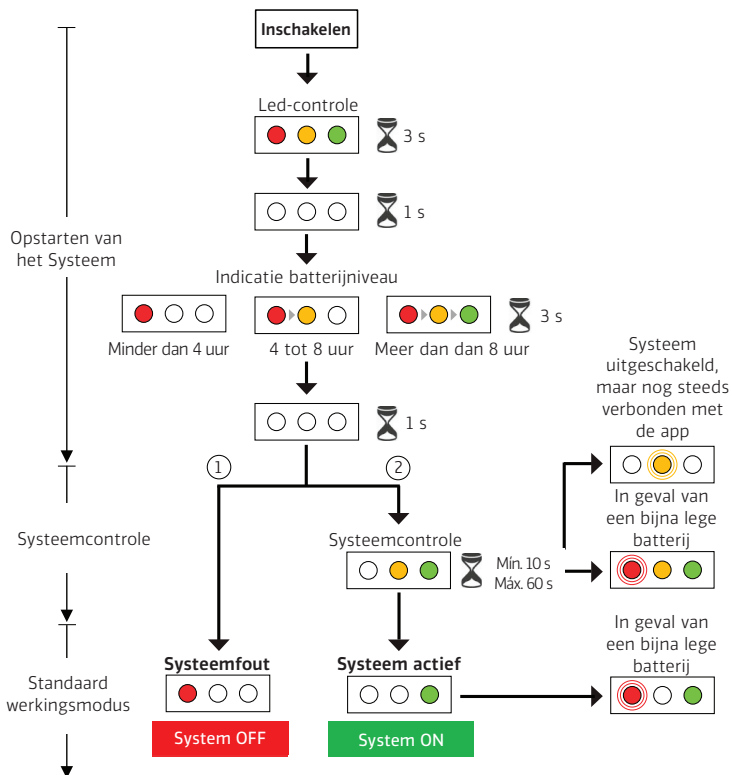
Inschakelen

Led-controle

3 s

1 s

Opstarten van het Systeem

Indicatie batterijniveau

3 s

Minder dan 4 uur

4 tot 8 uur

Meer dan dan 8 uur

1 s

1

2

Systeem uitgeschakeld, maar nog steeds verbonden met de app

In geval van een bijna lege batterij

Systeemcontrole

Systeemcontrole

Mín. 10 s
Máx. 60 s

In geval van een bijna lege batterij

Systeemfout

Systeem actief

Standaard werkingsmodus

System OFF

System ON